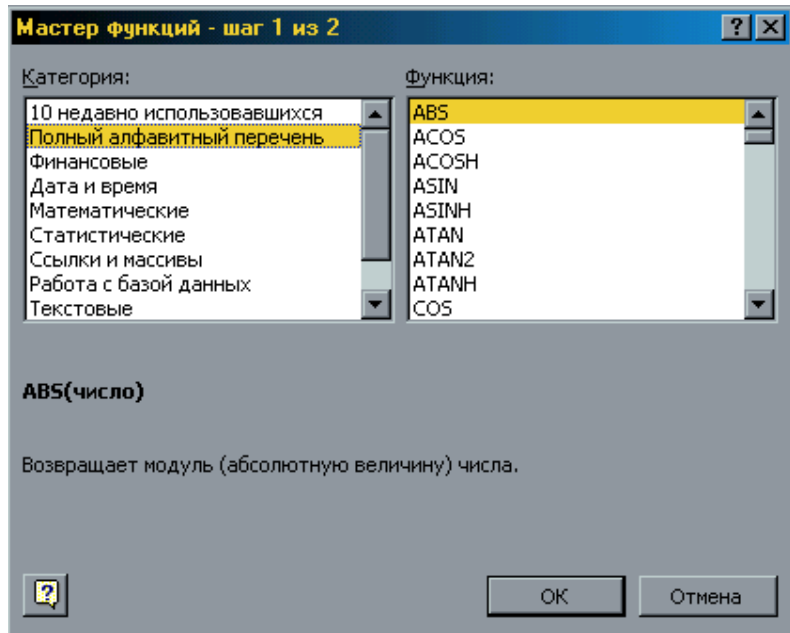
Мастер функций - шаг 1 из 2

Категория:
10 недавно использовавшихся
Полный алфавитный перечень
Финансовые
Дата и время
Математические
Статистические
Ссылки и массивы
Работа с базой данных
Текстовые

Функция:
ABS
ACOS
ACOSH
ASIN
ASINH
ATAN
ATAN2
ATANH
COS

ABS(число)

Возвращает модуль (абсолютную величину) числа.

OK
Отмена